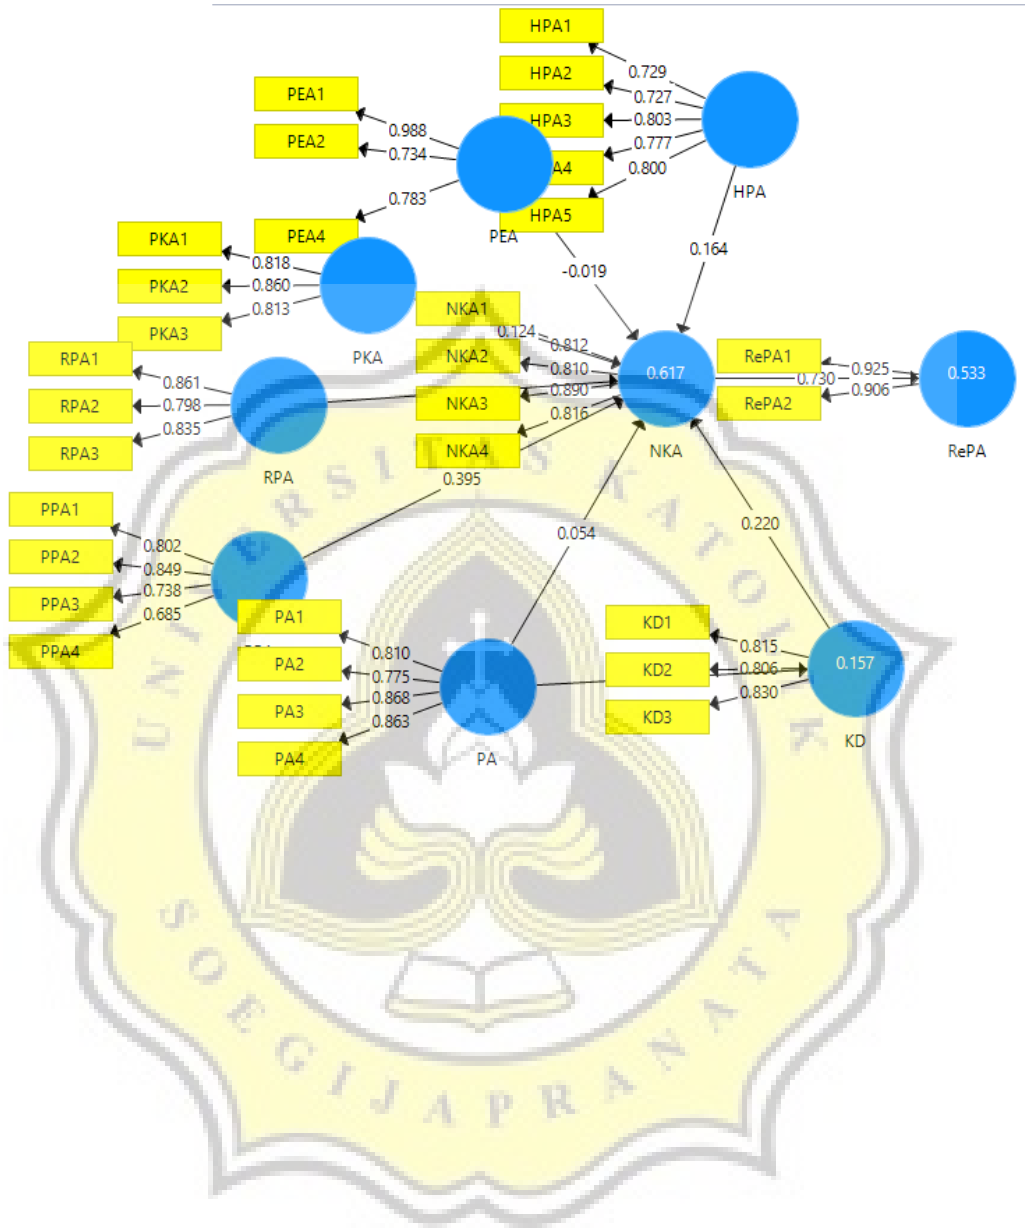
HPA1
HPA2
HPA3
HPA4
HPA5
0.729
0.727
0.803
0.777
0.800
HPA
PEA1
PEA2
PEA4
0.988
0.734
0.783
PEA
-0.019
0.164
PKA1
PKA2
PKA3
0.818
0.860
0.813
PKA
NKA1
NKA2
NKA3
NKA4
0.124
0.812
0.810
0.890
0.816
0.617
NKA
RePA1
RePA2
0.730
0.925
0.906
0.533
RePA
RPA1
RPA2
RPA3
0.861
0.798
0.835
RPA
0.395
PPA1
PPA2
PPA3
PPA4
0.802
0.849
0.738
0.685
0.054
0.220
PA1
PA2
PA3
PA4
0.810
0.775
0.868
0.863
PA
KD1
KD2
KD3
0.815
0.806
0.830
0.157
KD
UNIVERSITAS KATOLIK SOEGIJAPRANATA